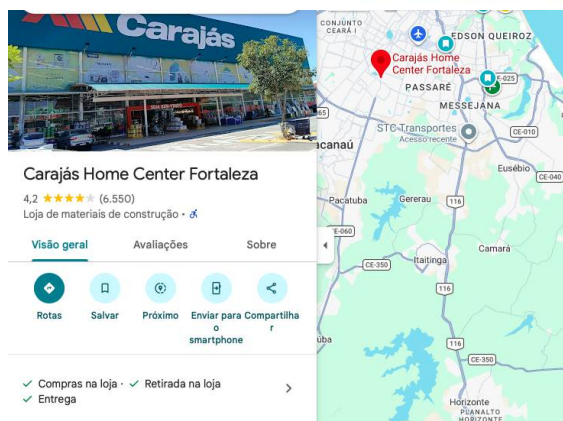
Carajás

Carajás Home Center Fortaleza

4,2 ★★★★☆ (6.550)

Loja de materiais de construção · ♿

Visão geral | Avaliações | Sobre

Rotas | Salvar | Próximo | Enviar para o smartphone | Compartilhar

✓ Compras na loja · ✓ Retirada na loja
✓ Entrega

CONJUNTO CEARÁ I

EDSON QUEIROZ

Carajás Home Center Fortaleza

PASSARÉ

MESSEJANA

CE-025

STC Transportes
Acesso recente

CE-010

acanaú

Eusébio

CE-040

Pacatuba

Gererau

116

CE-060

Camará

CE-350

Itaitinga

116

úba

116

CE-350

Horizonte

PLANALTO HORIZONTE